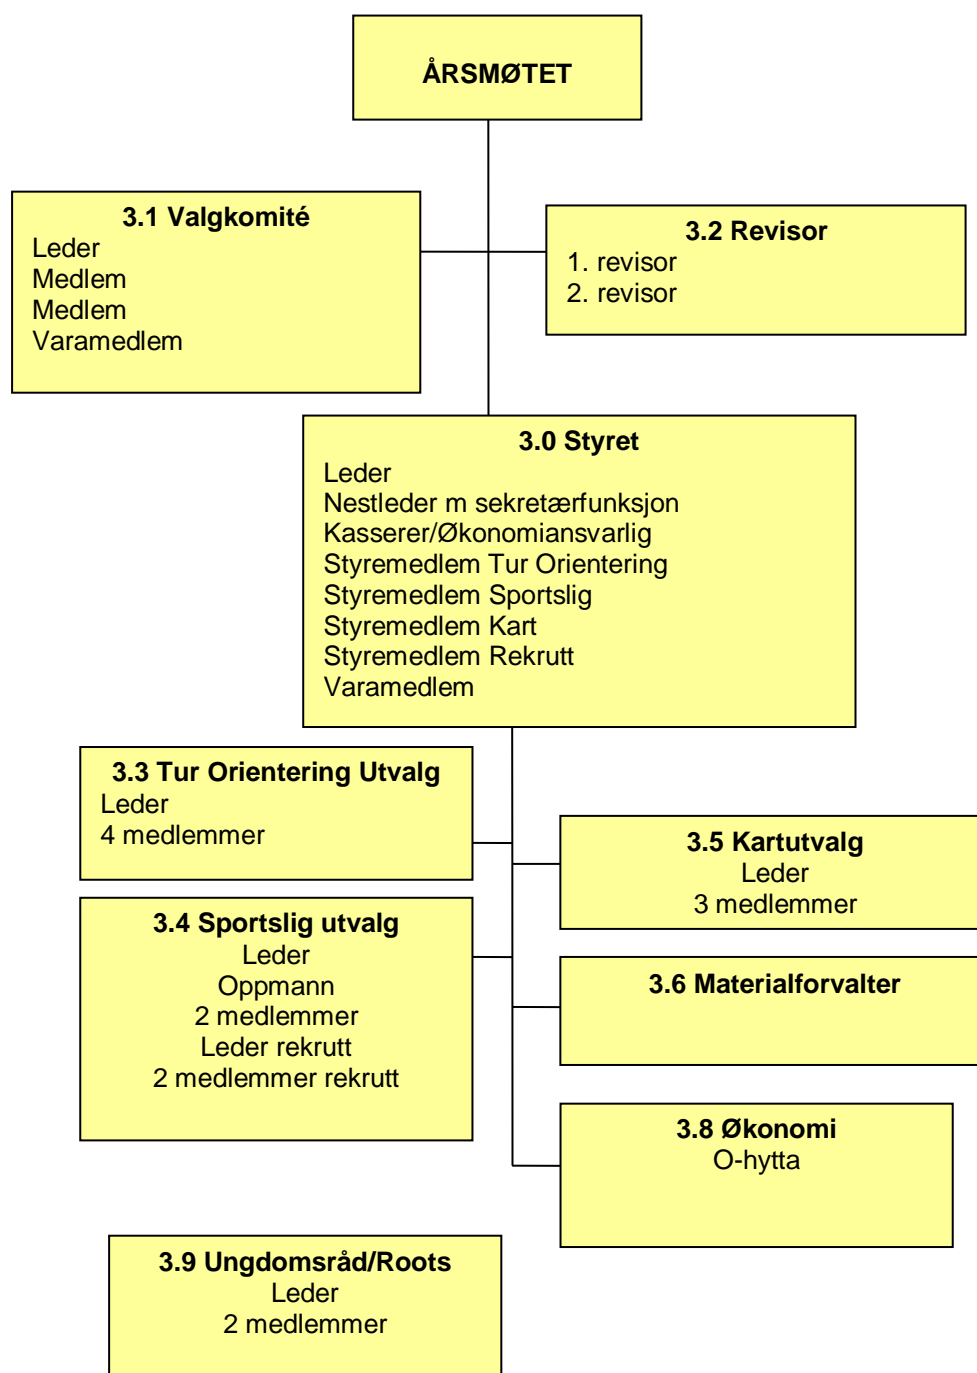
ÅRSMØTET

3.1 Valgkomité
Leder
Medlem
Medlem
Varamedlem

3.2 Revisor
1. revisor
2. revisor

3.0 Styret
Leder
Nestleder m sekretærfunksjon
Kasserer/Økonomiansvarlig
Styremedlem Tur Orientering
Styremedlem Sportslig
Styremedlem Kart
Styremedlem Rekrutt
Varamedlem

3.3 Tur Orientering Utvalg
Leder
4 medlemmer

3.5 Kartutvalg
Leder
3 medlemmer

3.4 Sportslig utvalg
Leder
Oppmann
2 medlemmer
Leder rekrutt
2 medlemmer rekrutt

3.6 Materialforvalter

3.8 Økonomi
O-hytta

3.9 Ungdomsråd/Roots
Leder
2 medlemmer